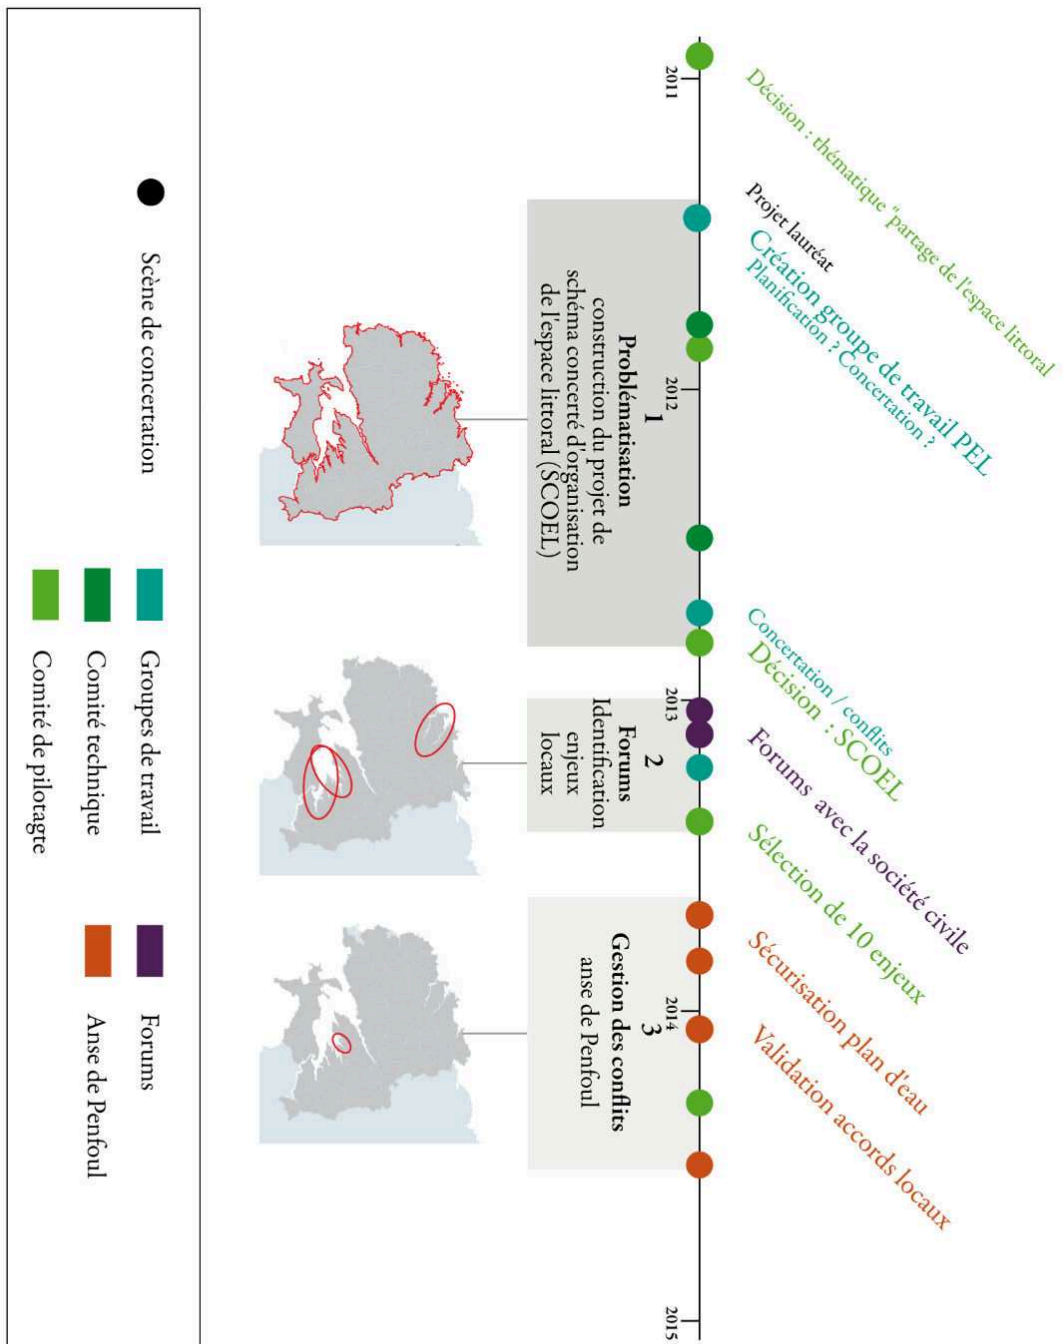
Décision : thématique "partage de l'espace littoral

Projet lauréat

Création groupe de travail PEL
Planification ? Concertation ?

Concertation / conflits

Décision : SCOEL

Forums avec la société civile

Sélection de 10 enjeux

Sécurisation plan d'eau

Validation accords locaux

2011

2012

2013

2014

2015

1
Problématisation
construction du projet de schéma concerté d'organisation de l'espace littoral (SCOEL)

2
Forums
Identification enjeux locaux

3
Gestion des conflits
anse de Penfoul

Scène de concertation

Groupes de travail

Comité technique

Comité de pilotagte

Forums

Anse de Penfoul